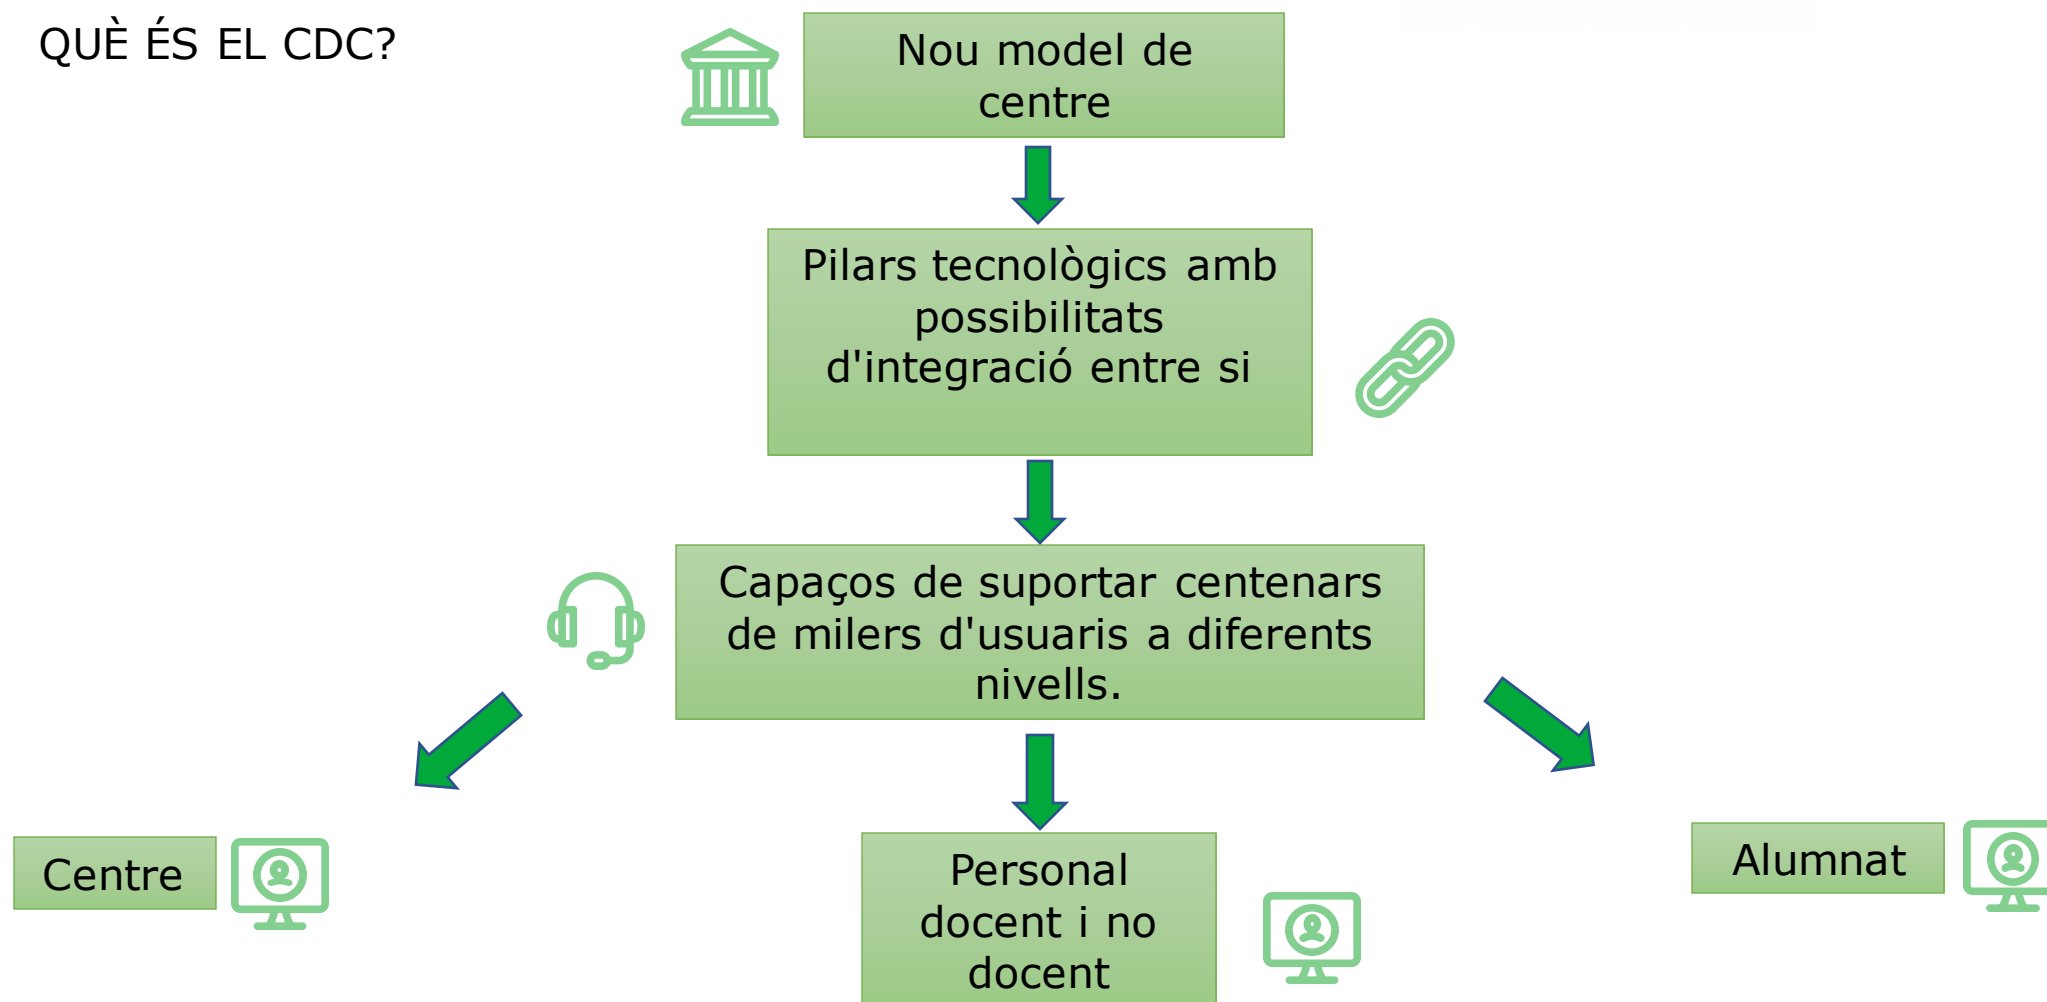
QUÈ ÉS EL CDC?

Nou model de centre

Pilars tecnològics amb possibilitats d'integració entre si

Capaços de suportar centenars de milers d'usuaris a diferents nivells.

Centre

Personal docent i no docent

Alumnat